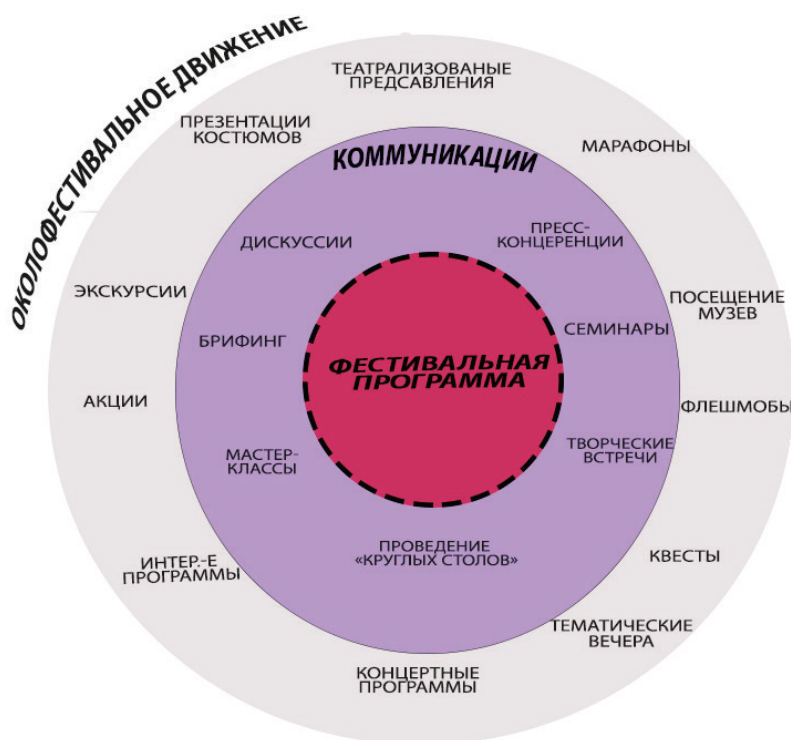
ОКОЛОФЕСТИВАЛЬНОЕ ДВИЖЕНИЕ

ТЕАТРАЛИЗОВАНЫЕ ПРЕДСАВЛЕНИЯ

ПРЕЗЕНТАЦИИ КОСТЮМОВ

МАРАФОНЫ

КОММУНИКАЦИИ

ДИСКУССИИ

ПРЕСС-КОНЦЕРЕНЦИИ

ЭКСКУРСИИ

ПОСЕЩЕНИЕ МУЗЕВ

БРИФИНГ

СЕМИНАРЫ

ФЕСТИВАЛЬНАЯ ПРОГРАММА

АКЦИИ

ФЛЕШМОБЫ

МАСТЕР-КЛАССЫ

ТВОРЧЕСКИЕ ВСТРЕЧИ

ПРОВЕДЕНИЕ «КРУГЛЫХ СТОЛОВ»

ИНТЕР.-Е ПРОГРАММЫ

КВЕСТЫ

ТЕМАТИЧЕСКИЕ ВЕЧЕРА

КОНЦЕРТНЫЕ ПРОГРАММЫ